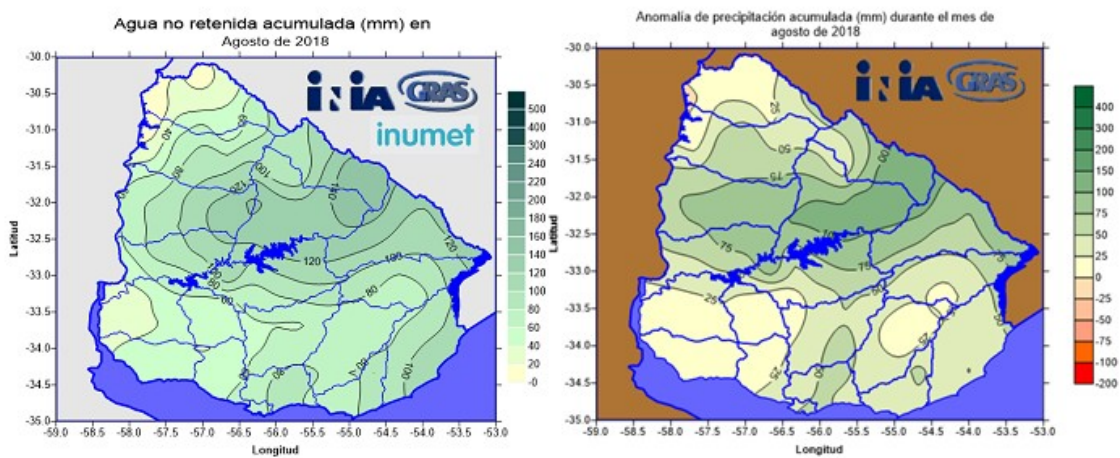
Agua no retenida acumulada (mm) en
Agosto de 2018

INIA GRAS
inumet

-30.0
-30.5
-31.0
-31.5
-32.0
-32.5
-33.0
-33.5
-34.0
-34.5
-35.0

Latitud

-59.0 -58.5 -58.0 -57.5 -57.0 -56.5 -56.0 -55.5 -55.0 -54.5 -54.0 -53.5 -53.0
Longitud

500
400
300
240
220
200
180
160
140
120
100
80
60
40
20
0

40
60
80
100
120
140
120
100
80
120
100
80
60
80
100

Anomalía de precipitación acumulada (mm) durante el mes de
agosto de 2018

INIA GRAS

-30.0
-30.5
-31.0
-31.5
-32.0
-32.5
-33.0
-33.5
-34.0
-34.5
-35.0

Latitud

-59.0 -58.5 -58.0 -57.5 -57.0 -56.5 -56.0 -55.5 -55.0 -54.5 -54.0 -53.5 -53.0
Longitud

400
300
200
150
100
75
50
25
0
-25
-50
-75
-100
-200

25
50
75
100
75
75
50
25
25
50
50
25